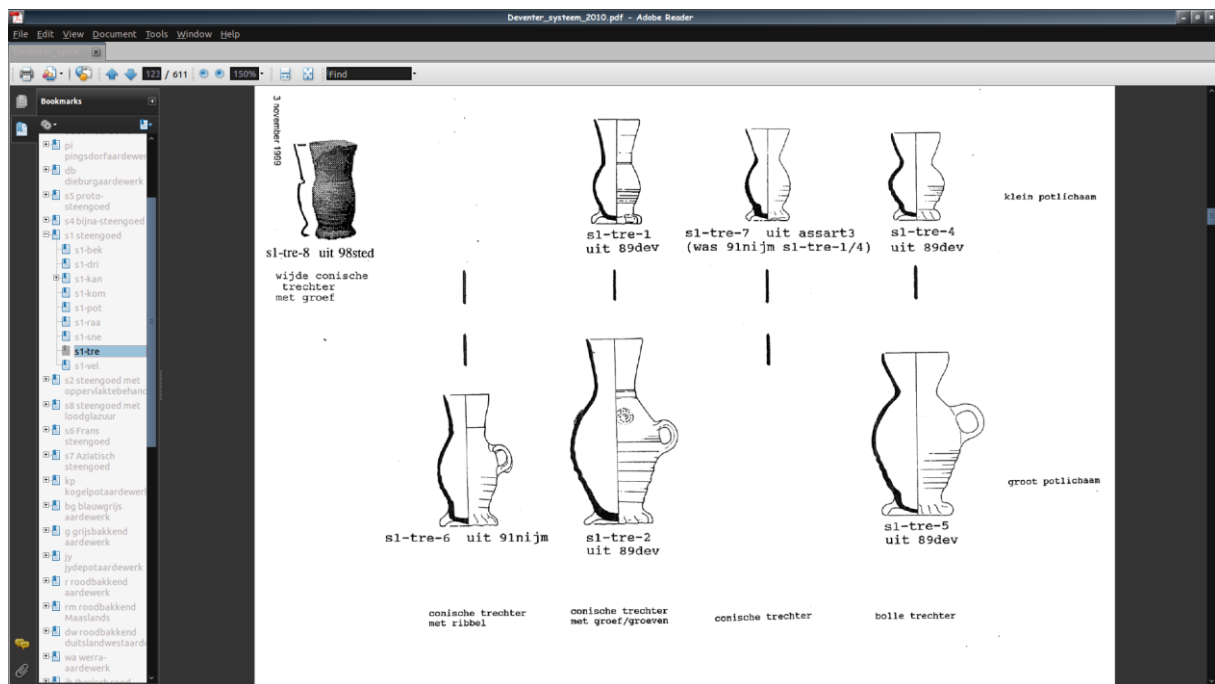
Deventer_systeem_2010.pdf - Adobe Reader

File Edit View Document Tools Window Help

123 / 611 150% Find

Bookmarks

pi pingsdorfaardewerk
db dieburgaardewerk
s5 proto-steengoed
s4 bijna-steengoed
s1 steengoed
s1-bek
s1-dri
s1-kan
s1-kom
s1-pot
s1-raa
s1-sne
s1-tre
s1-vel
s2 steengoed met oppervlaktebehand
s8 steengoed met loodglazuur
s6 Frans steengoed
s7 Aziatisch steengoed
kp kogelpotaardewerk
bg blauwgrijs aardewerk
g grijsbakkend aardewerk
jy jydepotaardewerk
r roodbakkend aardewerk
rm roodbakkend Maaslands
dw roodbakkend duitslandwestaard
wa werra-aardewerk

3 november 1999

s1-tre-8 uit 98sted

wijde conische trechter met groef

s1-tre-1 uit 89dev

s1-tre-7 uit assart3 (was 91nijm s1-tre-1/4)

s1-tre-4 uit 89dev

klein potlichaam

groot potlichaam

s1-tre-6 uit 91nijm

s1-tre-2 uit 89dev

s1-tre-5 uit 89dev

conische trechter met ribbel

conische trechter met groef/groeven

conische trechter

bolle trechter